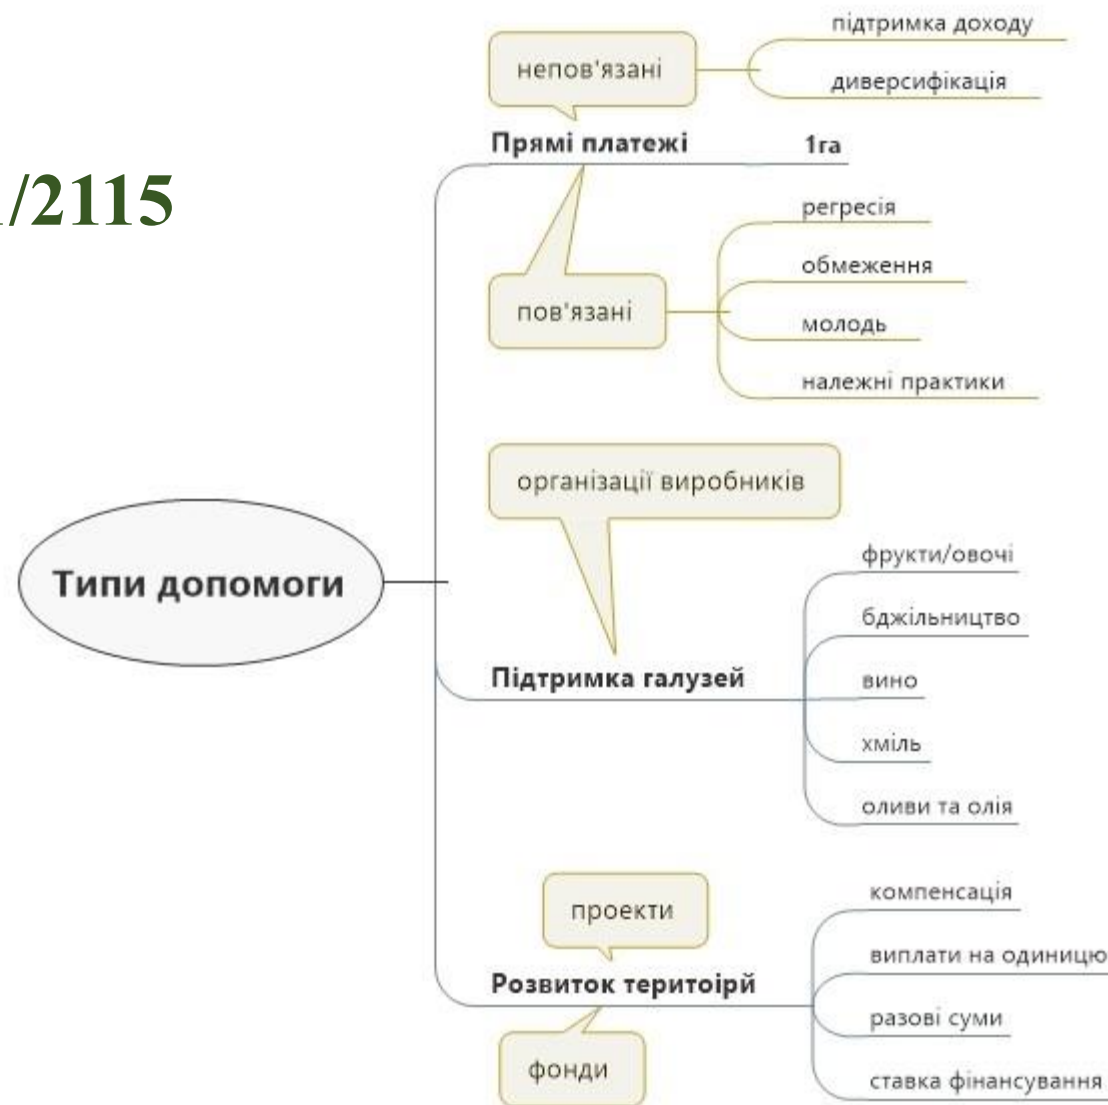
/2115

Типи допомоги

Прямі платежі

непов'язані

підтримка доходу

диверсифікація

1га

пов'язані

регресія

обмеження

молодь

належні практики

організації виробників

Підтримка галузей

фрукти/овочі

бджільництво

вино

хміль

оливи та олія

проекти

Розвиток територій

фонди

компенсація

виплати на одиницю

разові суми

ставка фінансування